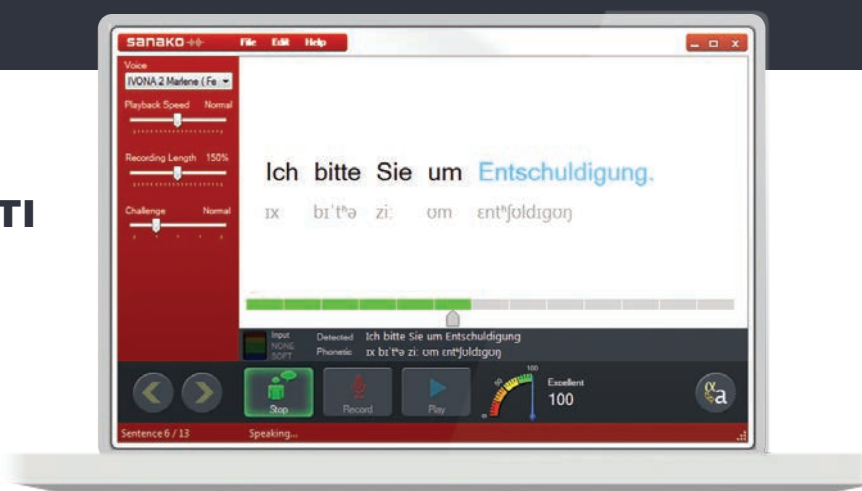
TI

sanako File Edit Help

Voice
IVONA 2 Marlene (Fe
Playback Speed Normal
Recording Length 150%
Challenge Normal

Ich bitte Sie um Entschuldigung.
ɪx bɪˈtʰə ziː ʊm ɛntʰʃʊldɪɡʊŋ

Input
NONE
SOFT
Detected Ich bitte Sie um Entschuldigung
Phonetic ɪx bɪˈtʰə ziː ʊm ɛntʰʃʊldɪɡʊŋ

Stop
Record
Play
100
Excellent
100

Sentence 6 / 13
Speaking...